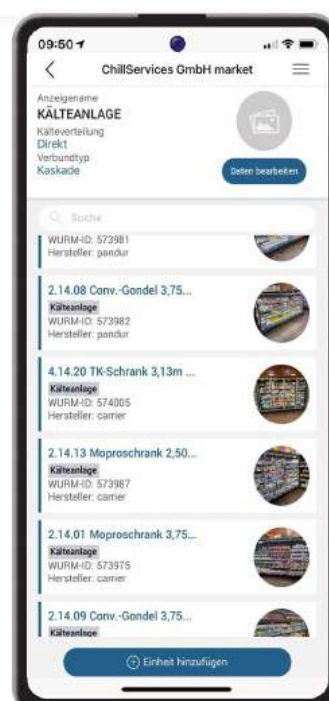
09:50

ChillServices GmbH market

Anzeigename
KÄLTEANLAGE
Kälteverteilung
Direkt
Verbundtyp
Kaskade

Daten bearbeiten

Suche

WURM-ID: 573981
Hersteller: pandur

2.14.08 Conv.-Gondel 3,75...
Kälteanlage
WURM-ID: 573982
Hersteller: pandur

4.14.20 TK-Schrank 3,13m ...
Kälteanlage
WURM-ID: 574005
Hersteller: carrier

2.14.13 Moproschrank 2,50...
Kälteanlage
WURM-ID: 573987
Hersteller: carrier

2.14.01 Moproschrank 3,75...
Kälteanlage
WURM-ID: 573975
Hersteller: carrier

2.14.09 Conv.-Gondel 3,75...
Kälteanlage

Einheit hinzufügen